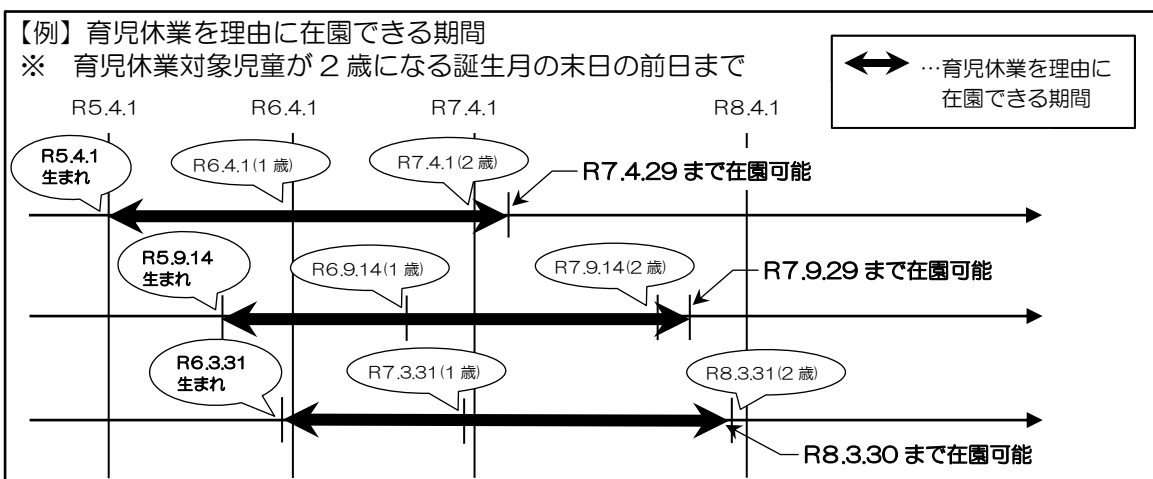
【例】育児休業を理由に在園できる期間
※　育児休業対象児童が 2 歳になる誕生月の末日の前日まで

…育児休業を理由に在園できる期間

R5.4.1　R6.4.1　R7.4.1　R8.4.1

R5.4.1 生まれ
R6.4.1(1 歳)
R7.4.1(2 歳)
R7.4.29 まで在園可能

R5.9.14 生まれ
R6.9.14(1 歳)
R7.9.14(2 歳)
R7.9.29 まで在園可能

R6.3.31 生まれ
R7.3.31(1 歳)
R8.3.31(2 歳)
R8.3.30 まで在園可能